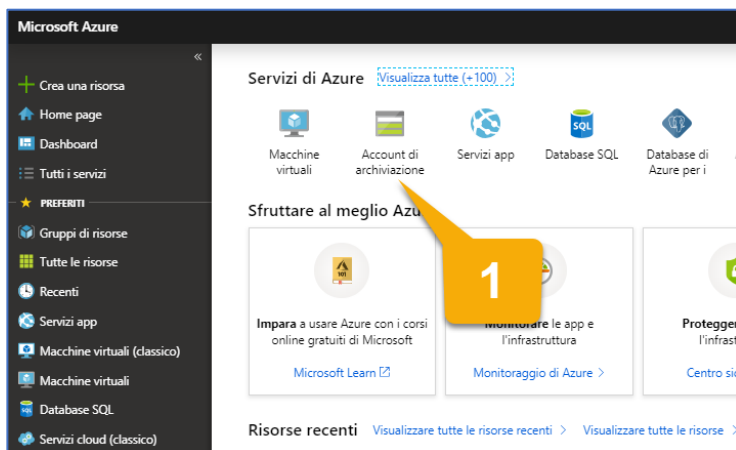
Microsoft Azure

«

Crea una risorsa
Home page
Dashboard
Tutti i servizi
PREFERITI
Gruppi di risorse
Tutte le risorse
Recenti
Servizi app
Macchine virtuali (classico)
Macchine virtuali
Database SQL
Servizi cloud (classico)

Servizi di Azure Visualizza tutte (+100) >

Macchine virtuali
Account di archiviazione
Servizi app
SQL
Database SQL
Database di Azure per i

Sfruttare al meglio Azu

1

101

Impara a usare Azure con i corsi online gratuiti di Microsoft
Microsoft Learn

Monitorare le app e l'infrastruttura
Monitoraggio di Azure >

Protegger
l'infrast
Centro sic

Risorse recenti Visualizzare tutte le risorse recenti > Visualizzare tutte le risorse >